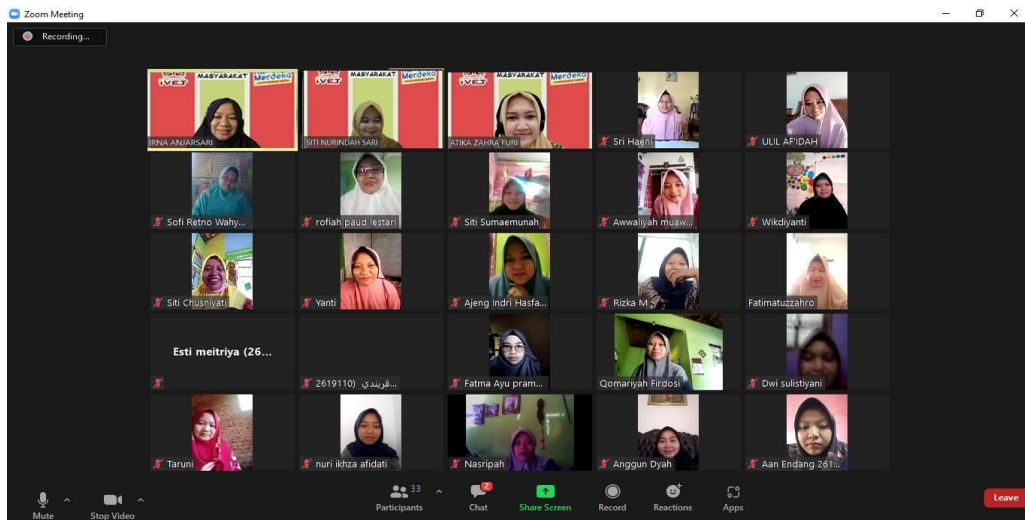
Zoom Meeting

Recording...

IVET MASYARAKAT Merdeka
IRNA ANJARSARI

IVET MASYARAKAT Merdeka
SITI NURINDAH SARI

IVET MASYARAKAT Merdeka
ATIKA ZAHRA FURI

Sri Haeni

ULIL AF'IDAH

Sofi Retno Wahy...

rofiah paud lestari

Siti Sumaemunah

Awwaliyah muaw...

Wikdiyanti

Siti Chusniyati

Yanti

Ajeng Indri Hasfa...

Rizka M

Fatimatuzzahro

Esti meitriya (26...

2619110) قريندي...

Fatma Ayu pram...

Qomariyah Firdosi

Dwi sulistiyani

Taruni

nuri ikhza afidati

Nasripah

Anggun Dyah

Aan Endang 261...

Mute

Stop Video

33
Participants

2
Chat

Share Screen

Record

Reactions

Apps

Leave